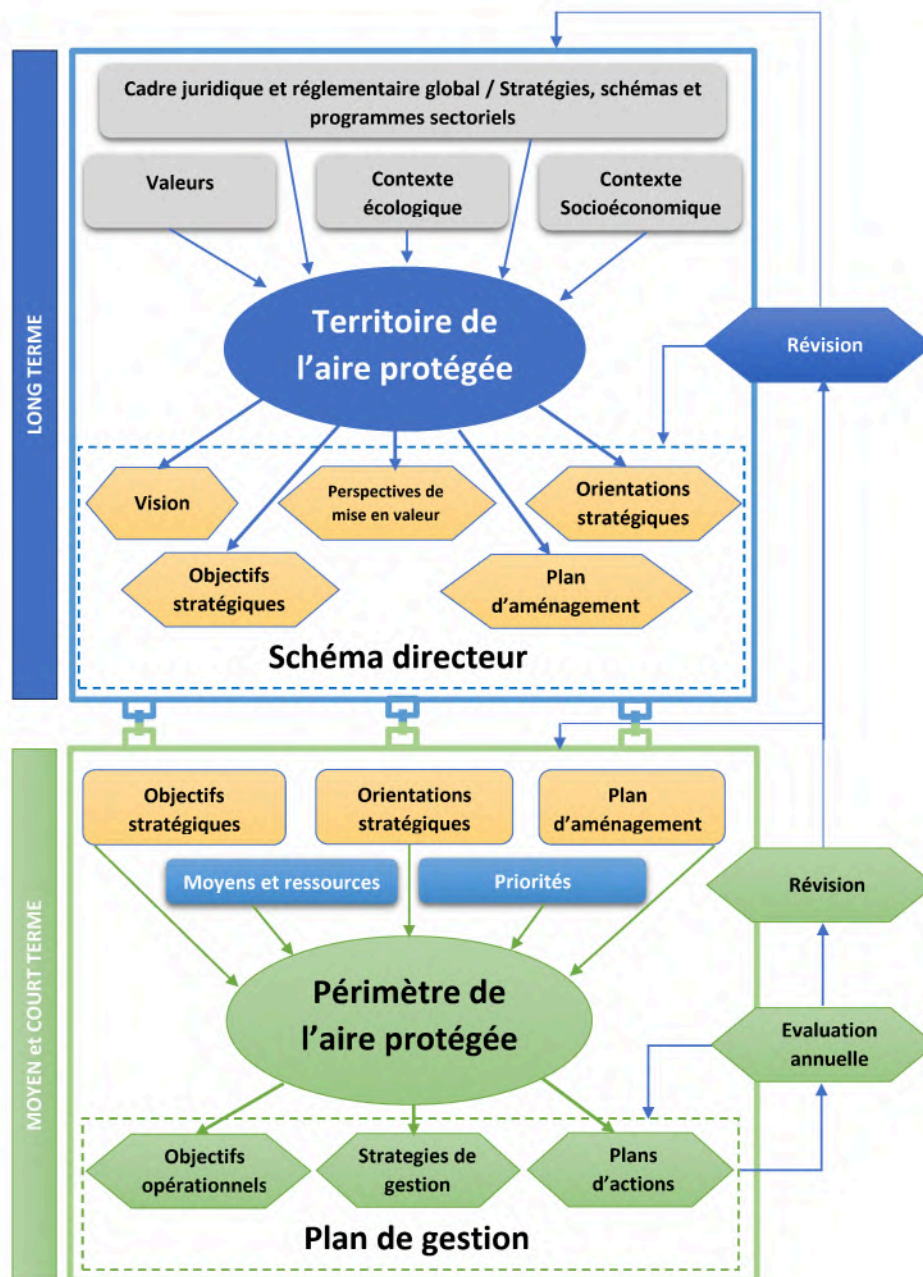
LONG TERME

Cadre juridique et réglementaire global / Stratégies, schémas et programmes sectoriels

Valeurs

Contexte écologique

Contexte Socioéconomique

Territoire de l'aire protégée

Révision

Vision

Perspectives de mise en valeur

Orientations stratégiques

Objectifs stratégiques

Plan d'aménagement

Schéma directeur

MOYEN et COURT TERME

Objectifs stratégiques

Orientations stratégiques

Plan d'aménagement

Moyens et ressources

Priorités

Révision

Périmètre de l'aire protégée

Evaluation annuelle

Objectifs opérationnels

Strategies de gestion

Plans d'actions

Plan de gestion